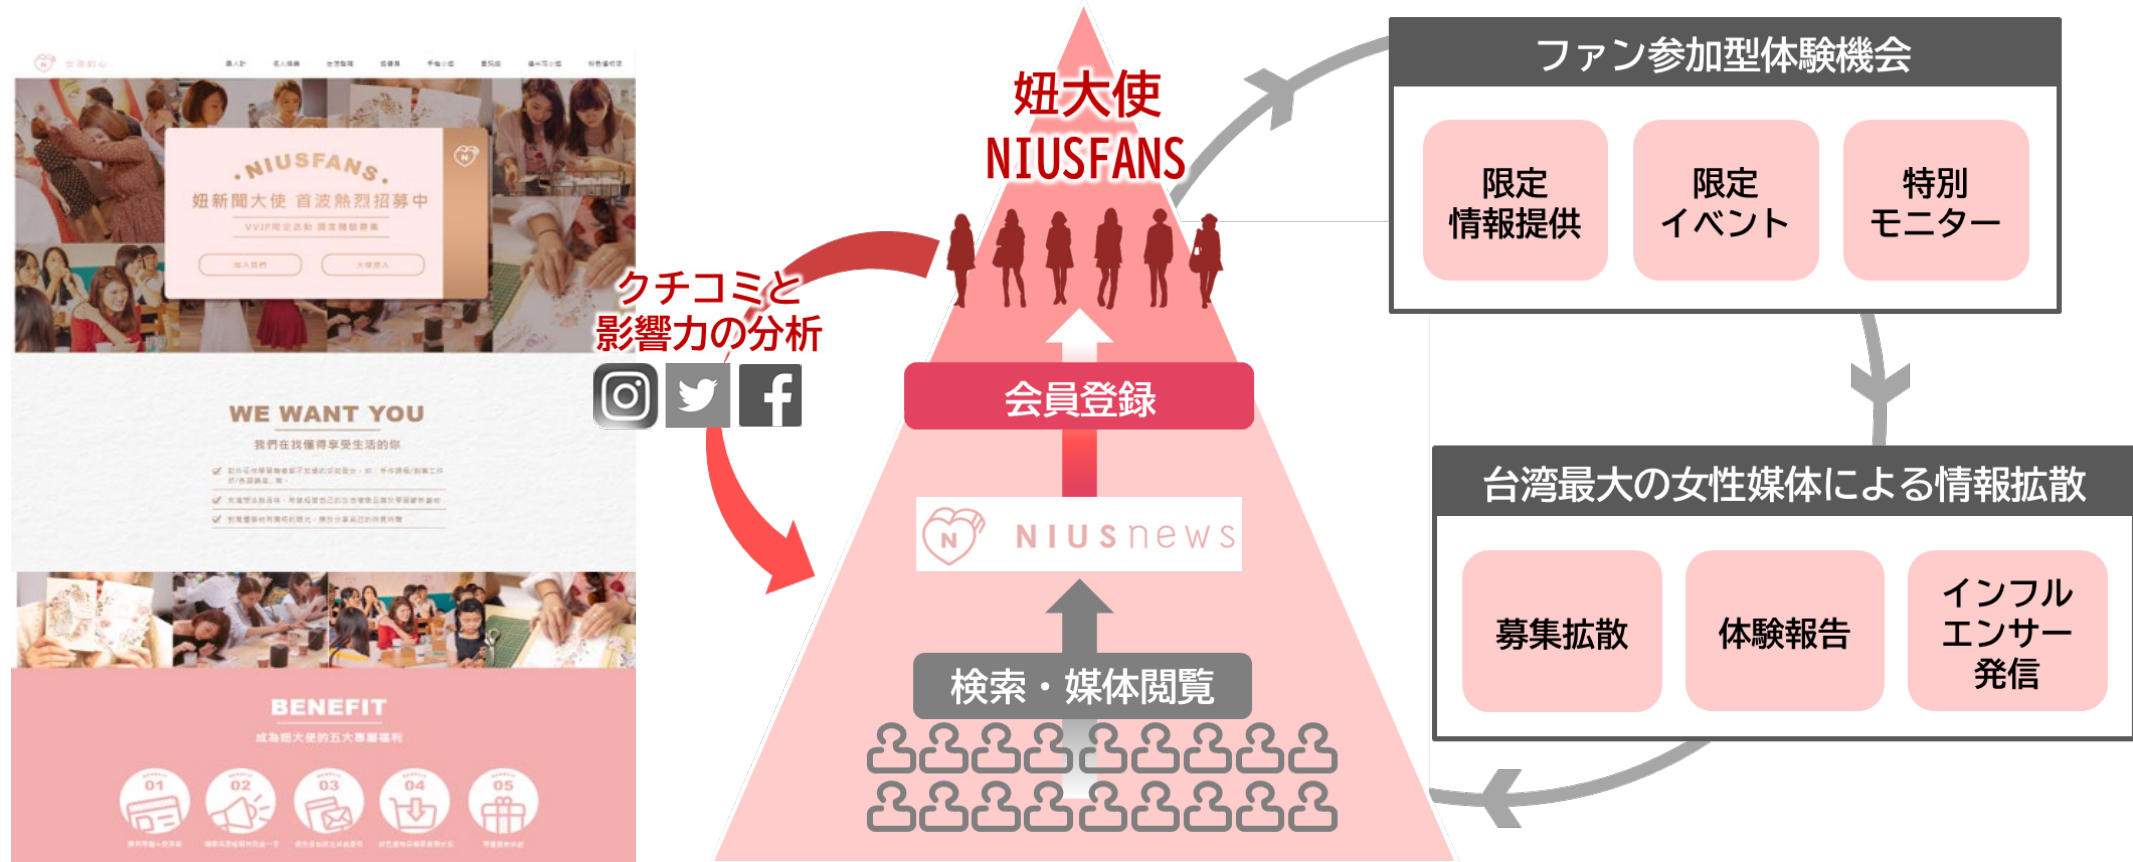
·NIUSFANS·
妞新聞大使 首波熱烈招募中

WE WANT YOU
我們在找懂得享受生活的你

BENEFIT
成為妞大使的五大專屬福利
01 02 03 04 05

クチコミと
影響力の分析

妞大使
NIUSFANS

会員登録

NIUS news

検索・媒体閲覧

ファン参加型体験機会

限定
情報提供

限定
イベント

特別
モニター

台湾最大の女性媒体による情報拡散

募集拡散

体験報告

インフル
エンサー
発信